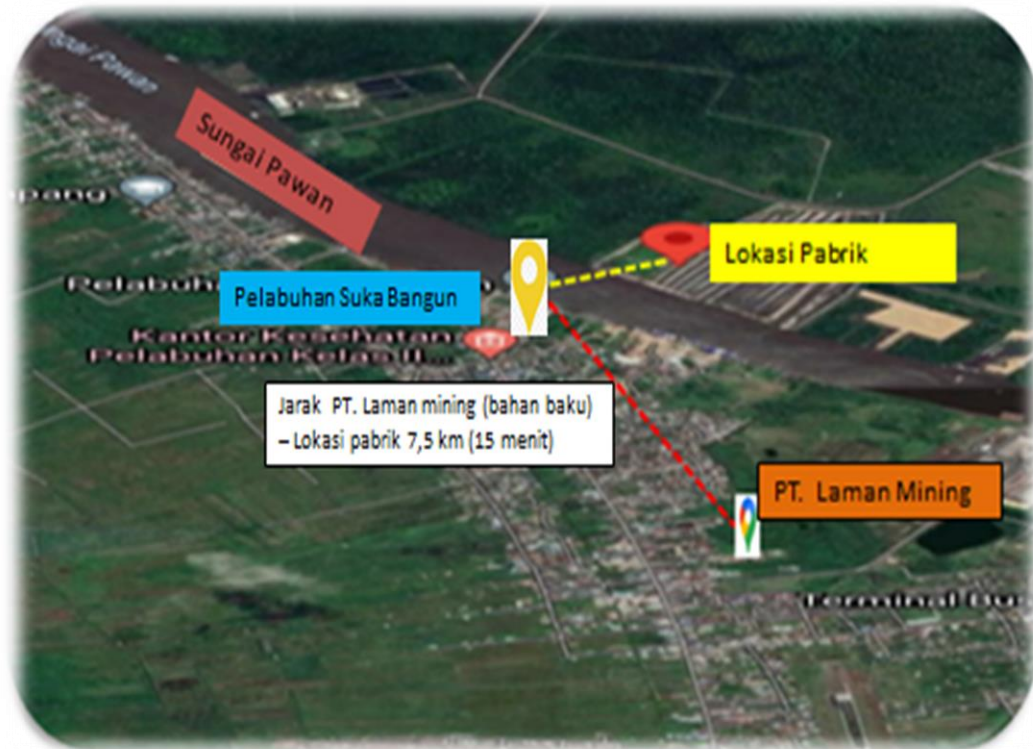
Sungai Pawan

Sungai Pawan

Lokasi Pabrik

Pelabuhan Suka Bangun

Kantor Kesehatan Pelabuhan Kelas II...

Jarak PT. Laman mining (bahan baku) – Lokasi pabrik 7,5 km (15 menit)

PT. Laman Mining

Terminal Bu

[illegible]pang

Pelabuh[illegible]n